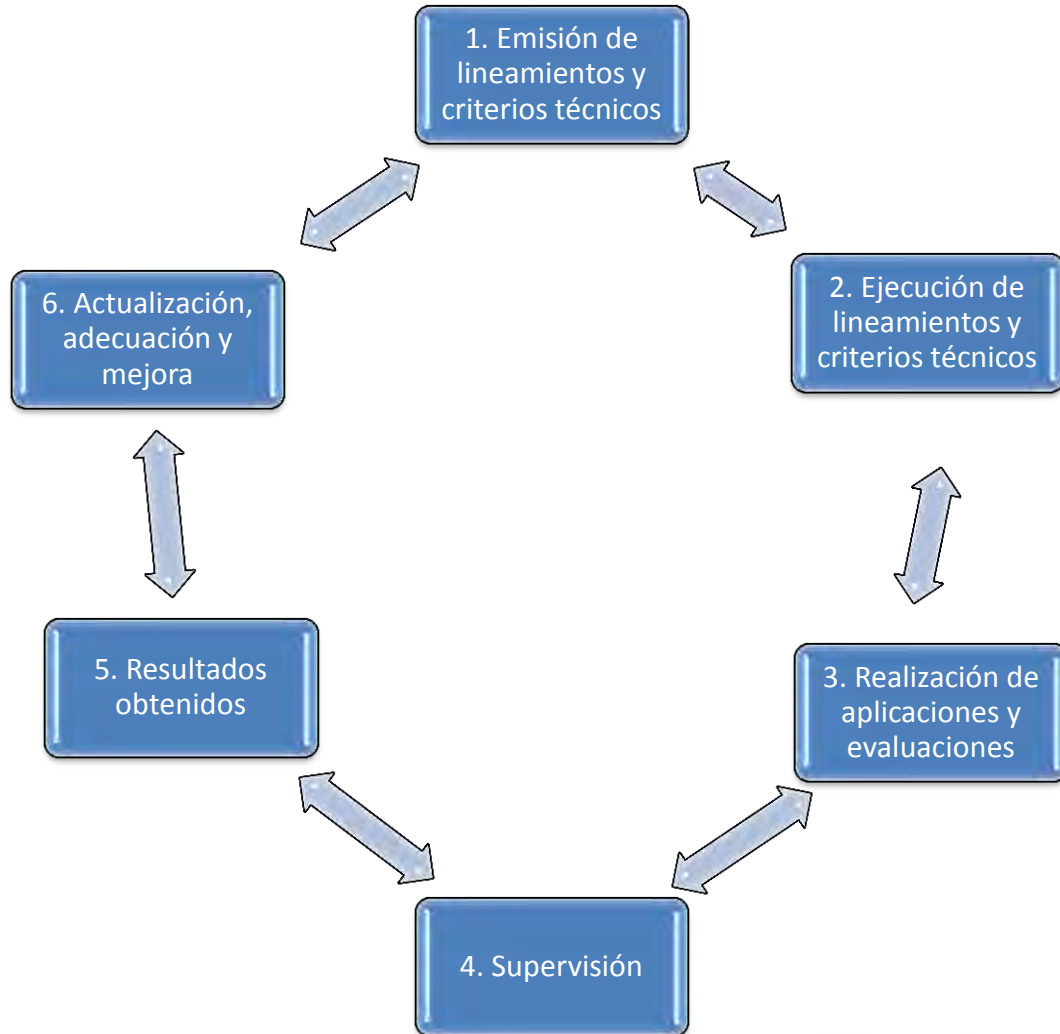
1. Emisión de lineamientos y criterios técnicos

2. Ejecución de lineamientos y criterios técnicos

3. Realización de aplicaciones y evaluaciones

4. Supervisión

5. Resultados obtenidos

6. Actualización, adecuación y mejora